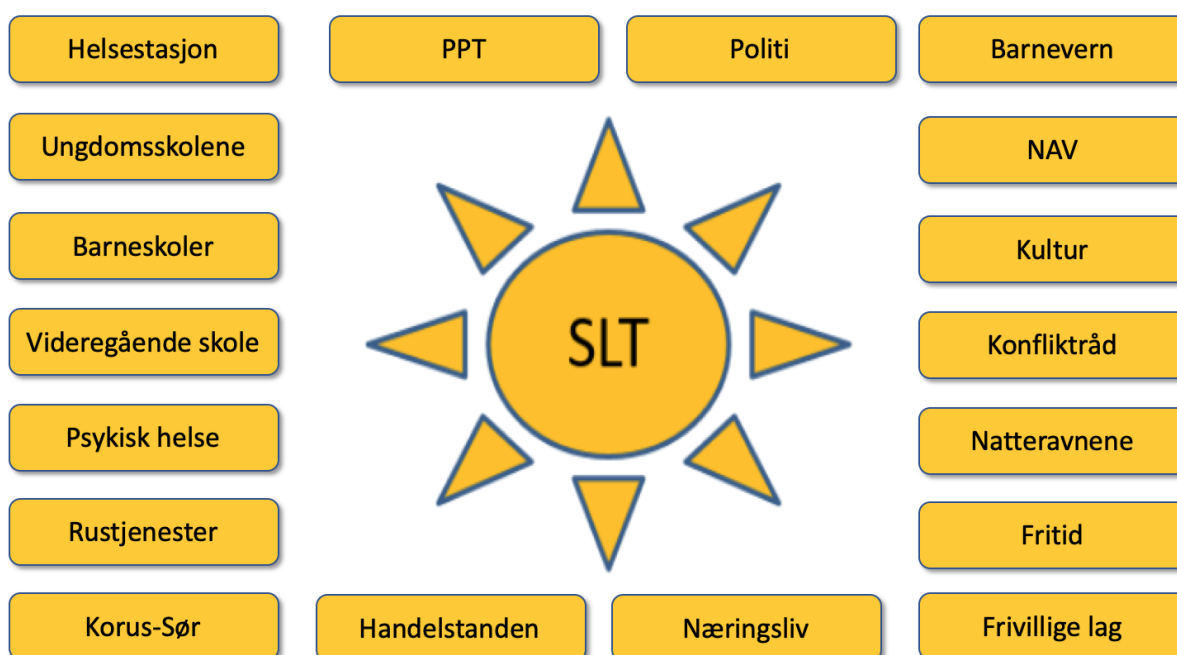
Helsestasjon

PPT

Politi

Barnevern

Ungdomsskolene

NAV

Barneskoler

Kultur

SLT

Videregående skole

Konfliktråd

Psykisk helse

Natteravnene

Rustjenester

Fritid

Korus-Sør

Handelstanden

Næringsliv

Frivillige lag